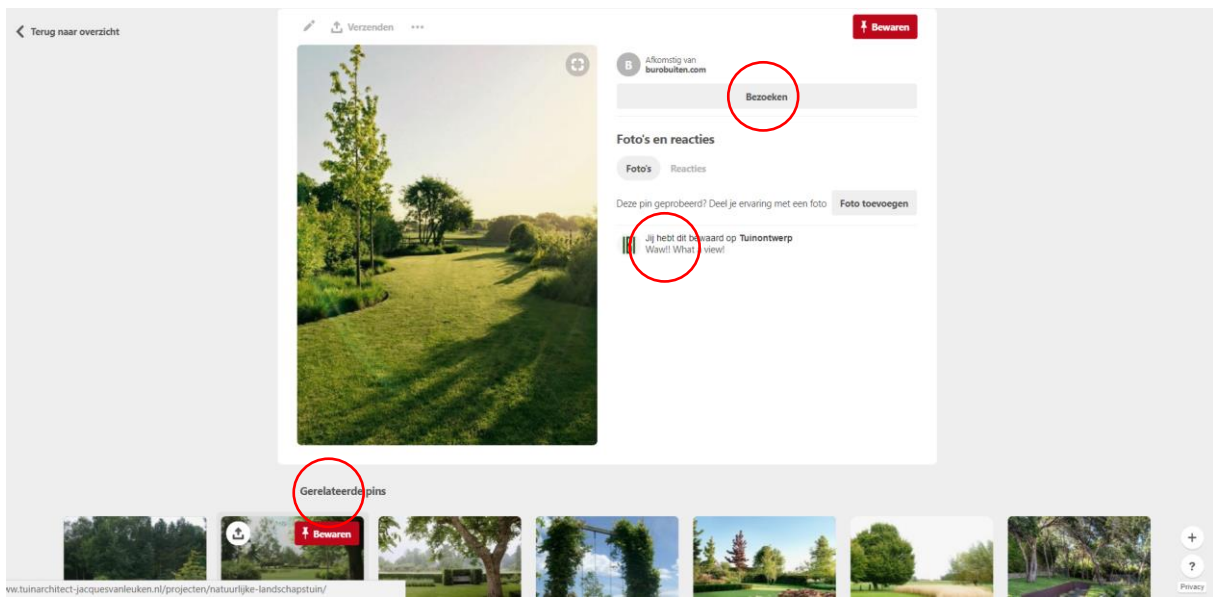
Terug naar overzicht

Verzenden

Bewaren

B Afkomstig van burobuiten.com

Bezoeken

Foto's en reacties

Foto's Reacties

Deze pin geprobeerd? Deel je ervaring met een foto Foto toevoegen

Jij hebt dit bewaard op Tuinontwerp
Waw!! What a view!

Gerelateerde pins

Bewaren

ww.tuinarchitect-jacquesvanleuken.nl/projecten/natuurlijke-landschapstuin/

+

?

Privacy